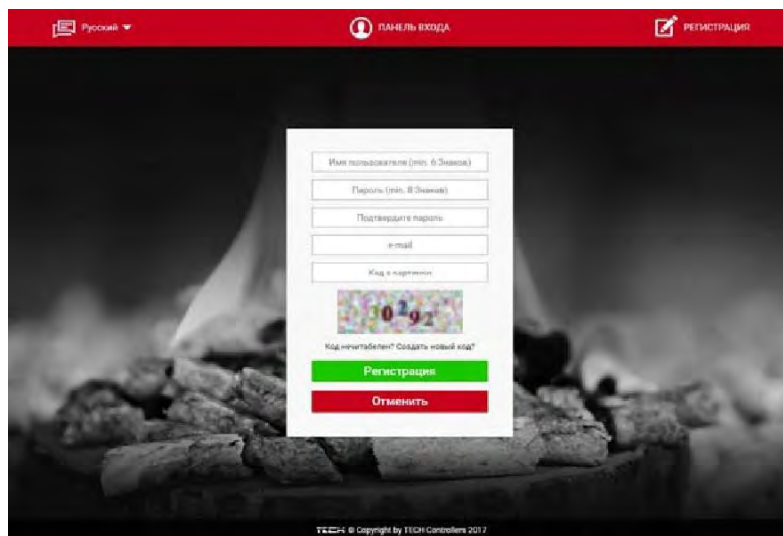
Русский ▼

ПАНЕЛЬ ВХОДА

РЕГИСТРАЦИЯ

Имя пользователя (min. 6 Знаков)

Пароль (min. 8 Знаков)

Подтвердите пароль

e-mail

Код с картинки

30292

Код нечитабелен? Создать новый код?

Регистрация

Отменить

TECH © Copyright by TECH Controllers 2017